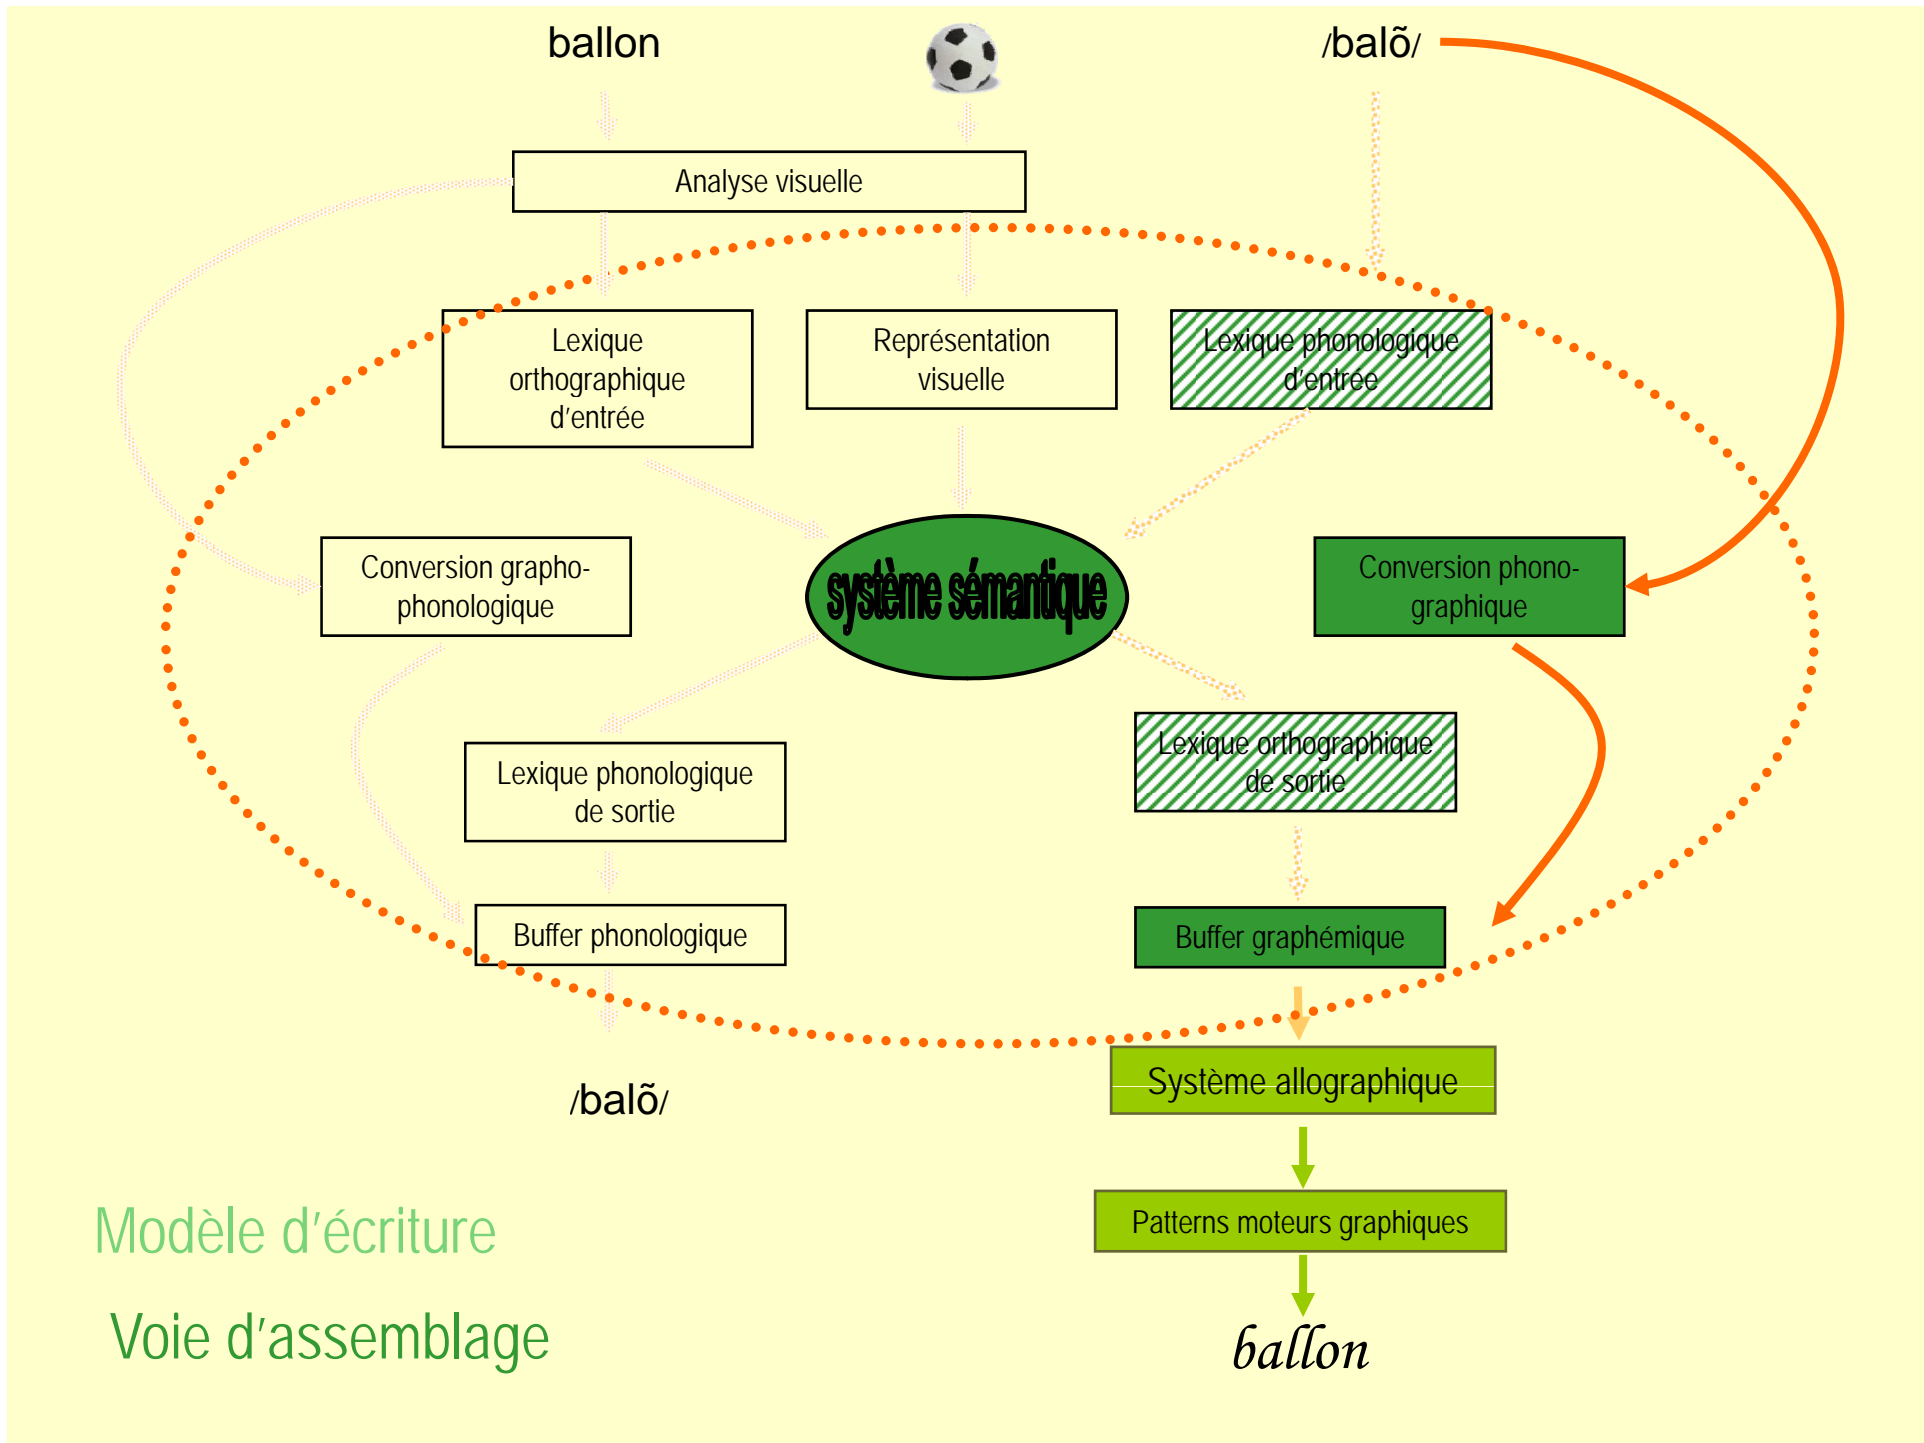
ballon

/balõ/

Analyse visuelle

Lexique orthographique d'entrée

Représentation visuelle

Lexique phonologique d'entrée

Conversion grapho-phonologique

système sémantique

Conversion phono-graphique

Lexique phonologique de sortie

Lexique orthographique de sortie

Buffer phonologique

Buffer graphémique

Système allographique

/balõ/

Patterns moteurs graphiques

ballon

Modèle d'écriture

Voie d'assemblage